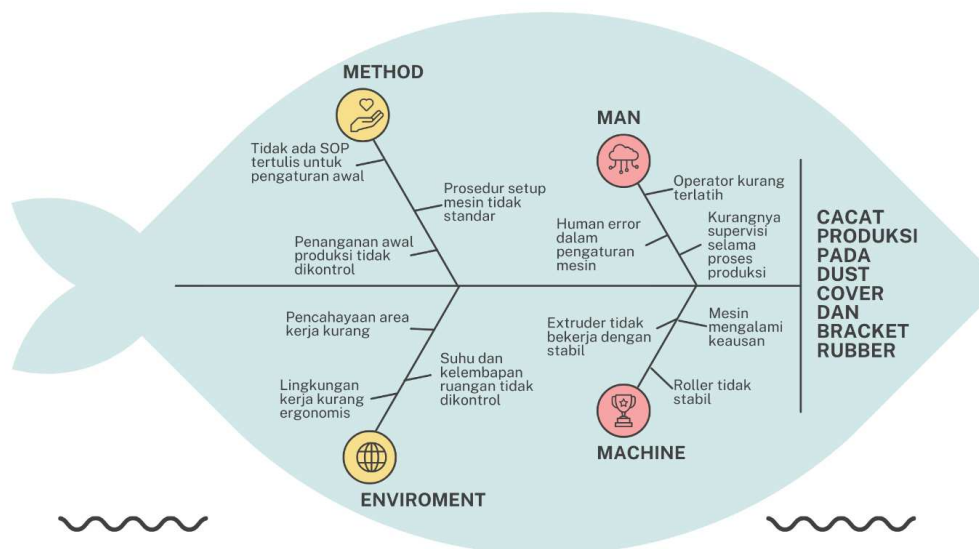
METHOD

Tidak ada SOP tertulis untuk pengaturan awal

Prosedur setup mesin tidak standar

Penanganan awal produksi tidak dikontrol

MAN

Operator kurang terlatih

Human error dalam pengaturan mesin

Kurangnya supervisi selama proses produksi

CACAT PRODUKSI PADA DUST COVER DAN BRACKET RUBBER

Pencahayaan area kerja kurang

Suhu dan kelembapan ruangan tidak dikontrol

Lingkungan kerja kurang ergonomis

ENVIROMENT

Extruder tidak bekerja dengan stabil

Mesin mengalami keausan

Roller tidak stabil

MACHINE